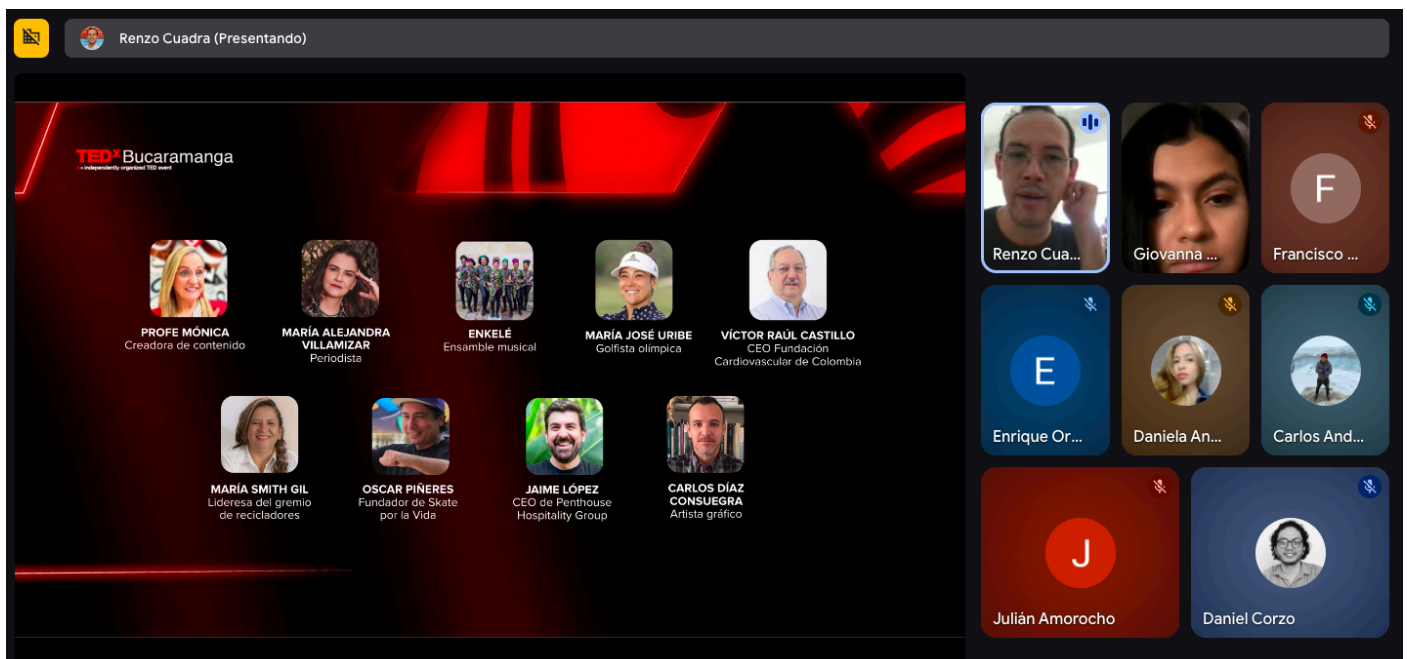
Renzo Cuadra (Presentando)

TEDx Bucaramanga
x = independently organized TED event

PROFE MÓNICA
Creadora de contenido

MARÍA ALEJANDRA VILLAMIZAR
Periodista

ENKELÉ
Ensamble musical

MARÍA JOSÉ URIBE
Golfista olímpica

VÍCTOR RAÚL CASTILLO
CEO Fundación Cardiovascular de Colombia

MARÍA SMITH GIL
Lideresa del gremio de recicladores

OSCAR PIÑERES
Fundador de Skate por la Vida

JAIME LÓPEZ
CEO de Penthouse Hospitality Group

CARLOS DÍAZ CONSUEGRA
Artista gráfico

Renzo Cua...
Giovanna ...
F
Francisco ...
E
Enrique Or...
Daniela An...
Carlos And...
J
Julián Amorocho
Daniel Corzo